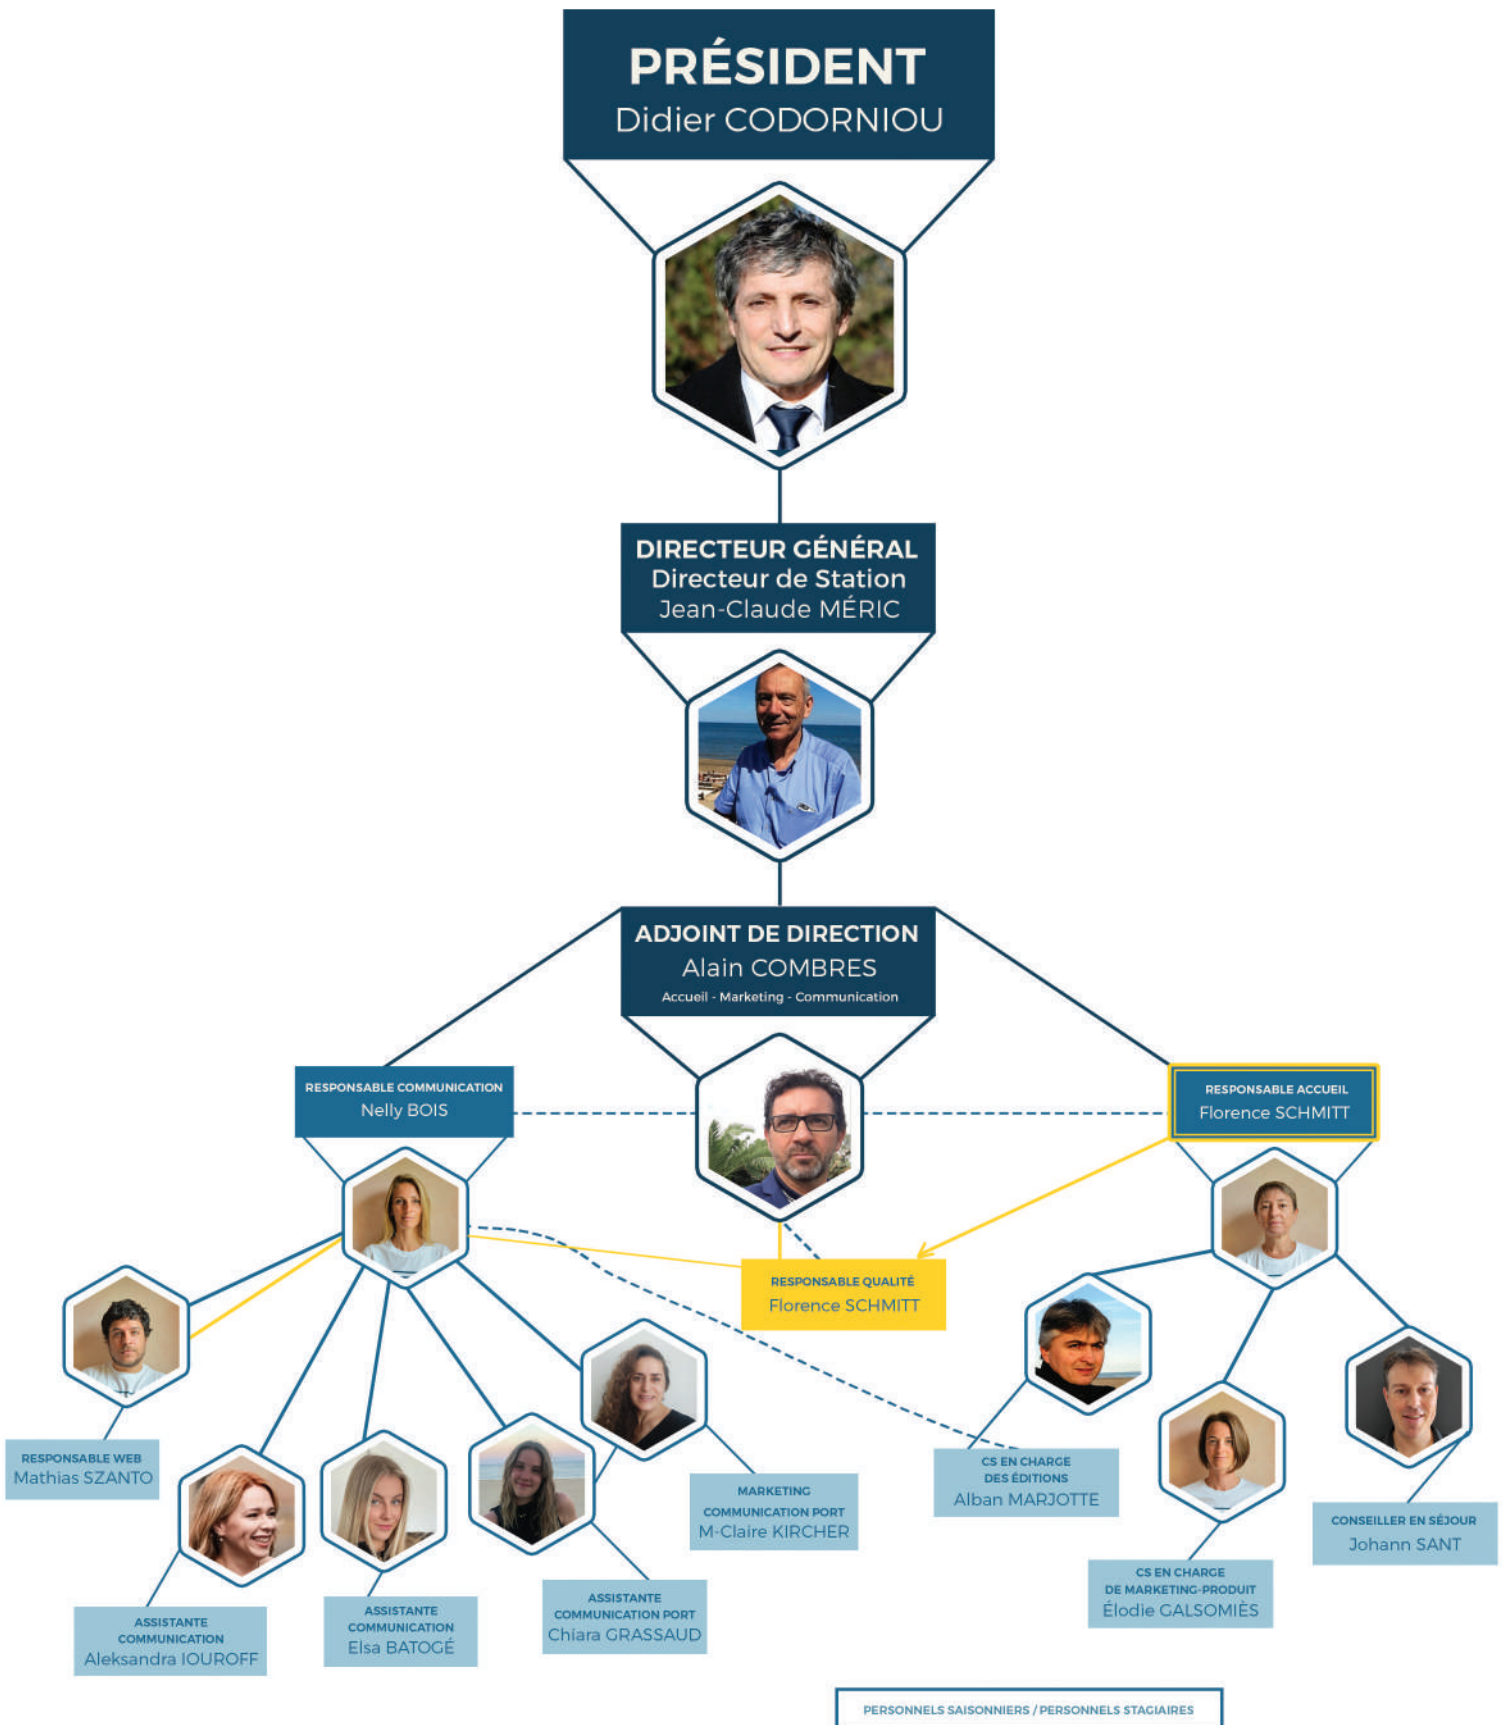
PRÉSIDENT
Didier CODORNIOU

DIRECTEUR GÉNÉRAL
Directeur de Station
Jean-Claude MÉRIC

ADJOINT DE DIRECTION
Alain COMBRES
Accueil - Marketing - Communication

RESPONSABLE COMMUNICATION
Nelly BOIS

RESPONSABLE ACCUEIL
Florence SCHMITT

RESPONSABLE QUALITÉ
Florence SCHMITT

RESPONSABLE WEB
Mathias SZANTO

MARKETING
COMMUNICATION PORT
M-Claire KIRCHER

CS EN CHARGE
DES ÉDITIONS
Alban MARJOTTE

CONSEILLER EN SÉJOUR
Johann SANT

CS EN CHARGE
DE MARKETING-PRODUIT
Élodie GALSOMIÈS

ASSISTANTE
COMMUNICATION
Aleksandra IOUROFF

ASSISTANTE
COMMUNICATION
Elsa BATOGÉ

ASSISTANTE
COMMUNICATION PORT
Chiara GRASSAUD

PERSONNELS SAISONNIERS / PERSONNELS STAGIAIRES